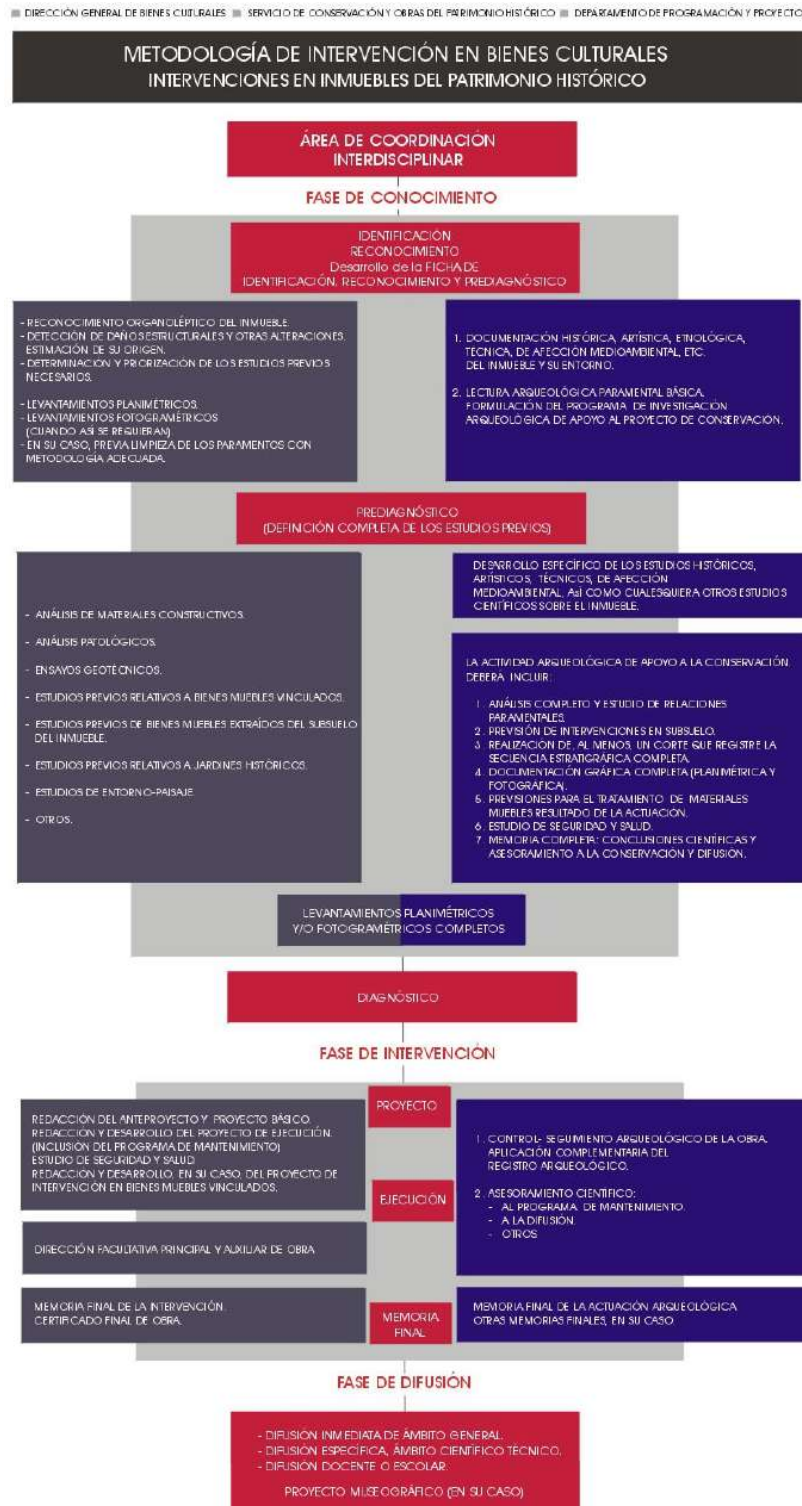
DIRECCIÓN GENERAL DE BIENES CULTURALES ■ SERVICIO DE CONSERVACIÓN Y OBRAS DEL PATRIMONIO HISTÓRICO ■ DEPARTAMENTO DE PROGRAMACIÓN Y PROYECTOS

METODOLOGÍA DE INTERVENCIÓN EN BIENES CULTURALES
INTERVENCIONES EN INMUEBLES DEL PATRIMONIO HISTÓRICO

ÁREA DE COORDINACIÓN INTERDISCIPLINAR

FASE DE CONOCIMIENTO

IDENTIFICACIÓN
RECONOCIMIENTO
Desarrollo de la FICHA DE IDENTIFICACIÓN, RECONOCIMIENTO Y PREDIAGNÓSTICO

- RECONOCIMIENTO ORGANOLÉPTICO DEL INMUEBLE.
- DETECCIÓN DE DAÑOS ESTRUCTURALES Y OTRAS ALTERACIONES. ESTIMACIÓN DE SU ORIGEN.
- DETERMINACIÓN Y PRIORIZACIÓN DE LOS ESTUDIOS PREVIOS NECESARIOS.

- LEVANTAMIENTOS PLANIMÉTRICOS.
- LEVANTAMIENTOS FOTOGRAMÉTRICOS (CUANDO ASÍ SE REQUIERAN)
- EN SU CASO, PREVIA LIMPIEZA DE LOS PARAMENTOS CON METODOLOGÍA ADECUADA.

1. DOCUMENTACIÓN HISTÓRICA, ARTÍSTICA, ETNOLÓGICA, TÉCNICA, DE AFECCIÓN MEDIOAMBIENTAL, ETC. DEL INMUEBLE Y SU ENTORNO.

2. LECTURA ARQUEOLÓGICA PARAMENTAL BÁSICA. FORMULACIÓN DEL PROGRAMA DE INVESTIGACIÓN ARQUEOLÓGICA DE APOYO AL PROYECTO DE CONSERVACIÓN.

PREDIAGNÓSTICO
(DEFINICIÓN COMPLETA DE LOS ESTUDIOS PREVIOS)

- ANÁLISIS DE MATERIALES CONSTRUCTIVOS.
- ANÁLISIS PATOLÓGICOS.
- ENSAYOS GEOTÉCNICOS.
- ESTUDIOS PREVIOS RELATIVOS A BIENES MUEBLES VINCULADOS.
- ESTUDIOS PREVIOS DE BIENES MUEBLES EXTRAÍDOS DEL SUBSUELO DEL INMUEBLE.
- ESTUDIOS PREVIOS RELATIVOS A JARDINES HISTÓRICOS.
- ESTUDIOS DE ENTORNO-PAISAJE.
- OTROS.

DESARROLLO ESPECÍFICO DE LOS ESTUDIOS HISTÓRICOS, ARTÍSTICOS, TÉCNICOS, DE AFECCIÓN MEDIOAMBIENTAL. Así COMO CUALESQUIERA OTROS ESTUDIOS CIENTÍFICOS SOBRE EL INMUEBLE.

LA ACTIVIDAD ARQUEOLÓGICA DE APOYO A LA CONSERVACIÓN DEBERÁ INCLUIR:

1. ANÁLISIS COMPLETO Y ESTUDIO DE RELACIONES PARAMENTALES.
2. PREVISIÓN DE INTERVENCIONES EN SUBSUELO.
3. REALIZACIÓN DE, AL MENOS, UN CORTE QUE REGISTRE LA SECUENCIA ESTRATIGRÁFICA COMPLETA.
4. DOCUMENTACIÓN GRÁFICA COMPLETA (PLANIMÉTRICA Y FOTOGRÁFICA).
5. PREVISIONES PARA EL TRATAMIENTO DE MATERIALES MUEBLES RESULTADO DE LA ACTUACIÓN.
6. ESTUDIO DE SEGURIDAD Y SALUD.
7. MEMORIA COMPLETA: CONCLUSIONES CIENTÍFICAS Y ASESORAMIENTO A LA CONSERVACIÓN Y DIFUSIÓN.

LEVANTAMIENTOS PLANIMÉTRICOS Y/O FOTOGRAMÉTRICOS COMPLETOS

DIAGNÓSTICO

FASE DE INTERVENCIÓN

PROYECTO

REDACCIÓN DEL ANTEPROYECTO Y PROYECTO BÁSICO.
REDACCIÓN Y DESARROLLO DEL PROYECTO DE EJECUCIÓN. (INCLUSIÓN DEL PROGRAMA DE MANTENIMIENTO)
ESTUDIO DE SEGURIDAD Y SALUD.
REDACCIÓN Y DESARROLLO, EN SU CASO, DEL PROYECTO DE INTERVENCIÓN EN BIENES MUEBLES VINCULADOS.

EJECUCIÓN

1. CONTROL- SEGUIMIENTO ARQUEOLÓGICO DE LA OBRA. APLICACIÓN COMPLEMENTARIA DEL REGISTRO ARQUEOLÓGICO.

2. ASESORAMIENTO CIENTÍFICO:
- AL PROGRAMA DE MANTENIMIENTO.
- A LA DIFUSIÓN.
- OTROS

DIRECCIÓN FACULTATIVA PRINCIPAL Y AUXILIAR DE OBRA

MEMORIA FINAL DE LA INTERVENCIÓN.
CERTIFICADO FINAL DE OBRA.

MEMORIA FINAL

MEMORIA FINAL DE LA ACTUACIÓN ARQUEOLÓGICA
OTRAS MEMORIAS FINALES, EN SU CASO

FASE DE DIFUSIÓN

- DIFUSIÓN INMEDIATA DE ÁMBITO GENERAL.
- DIFUSIÓN ESPECÍFICA, ÁMBITO CIENTÍFICO TÉCNICO.
- DIFUSIÓN DOCENTE O ESCOLAR.

PROYECTO MUSEOGRÁFICO (EN SU CASO)